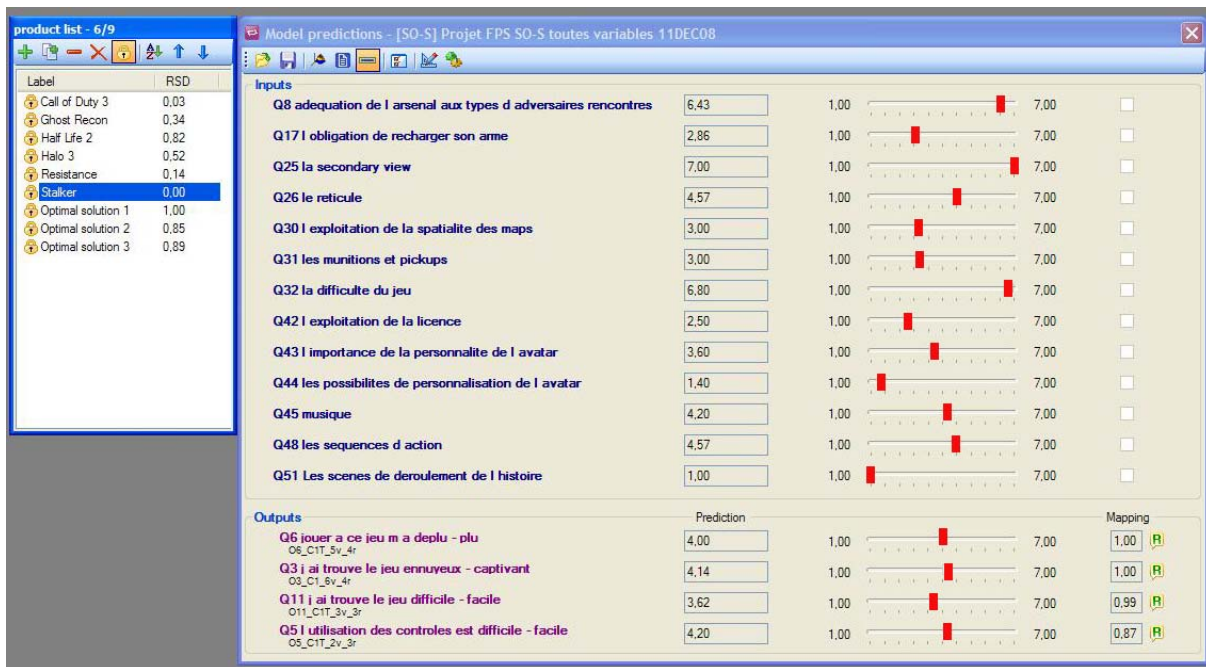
product list - 6/9

| Label | RSD |
|---|---|
| Call of Duty 3 | 0,03 |
| Ghost Recon | 0,34 |
| Half Life 2 | 0,82 |
| Halo 3 | 0,52 |
| Resistance | 0,14 |
| Stalker | 0,00 |
| Optimal solution 1 | 1,00 |
| Optimal solution 2 | 0,85 |
| Optimal solution 3 | 0,89 |

Model predictions - [SO-S] Projet FPS SO-S toutes variables 11DEC08

Inputs

| | | | |
|---|---|---|---|
| Q8 adequation de l arsenal aux types d adversaires rencontres | 6,43 | 1,00 | 7,00 |
| Q17 l obligation de recharger son arme | 2,86 | 1,00 | 7,00 |
| Q25 la secondary view | 7,00 | 1,00 | 7,00 |
| Q26 le reticule | 4,57 | 1,00 | 7,00 |
| Q30 l exploitation de la spatialite des maps | 3,00 | 1,00 | 7,00 |
| Q31 les munitions et pickups | 3,00 | 1,00 | 7,00 |
| Q32 la difficulte du jeu | 6,80 | 1,00 | 7,00 |
| Q42 l exploitation de la licence | 2,50 | 1,00 | 7,00 |
| Q43 l importance de la personnalite de l avatar | 3,60 | 1,00 | 7,00 |
| Q44 les possibilites de personnalisation de l avatar | 1,40 | 1,00 | 7,00 |
| Q45 musique | 4,20 | 1,00 | 7,00 |
| Q48 les sequences d action | 4,57 | 1,00 | 7,00 |
| Q51 Les scenes de deroulement de l histoire | 1,00 | 1,00 | 7,00 |

Outputs

| | Prediction | | | Mapping |
|---|---|---|---|---|
| Q6 jouer a ce jeu m a deplu - plu O6_C1T_5v_4r | 4,00 | 1,00 | 7,00 | 1,00 R |
| Q3 j ai trouve le jeu ennuyeux - captivant O3_C1_6v_4r | 4,14 | 1,00 | 7,00 | 1,00 R |
| Q11 j ai trouve le jeu difficile - facile O11_C1T_3v_3r | 3,62 | 1,00 | 7,00 | 0,99 R |
| Q5 l utilisation des controles est difficile - facile O5_C1T_2v_3r | 4,20 | 1,00 | 7,00 | 0,87 R |